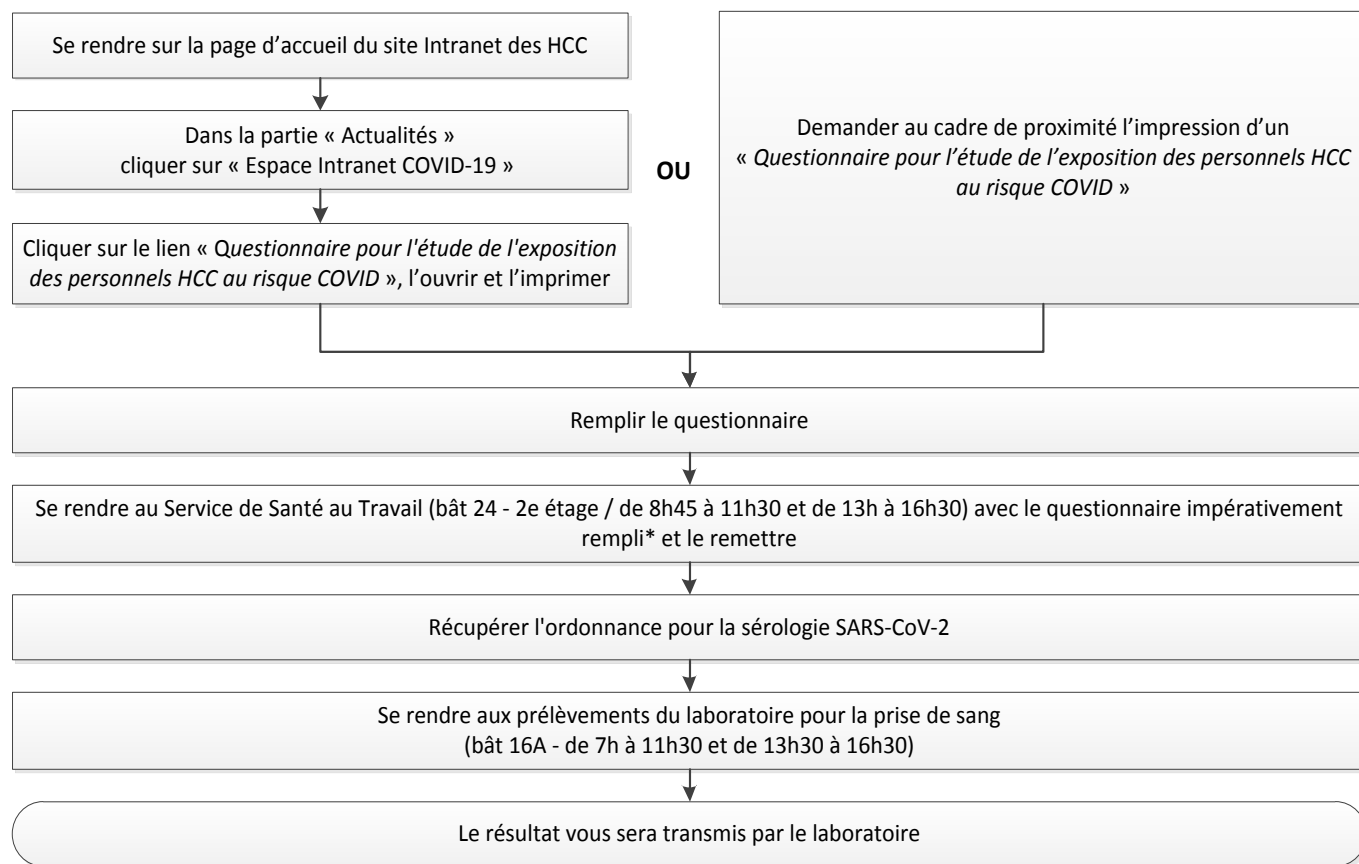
Se rendre sur la page d’accueil du site Intranet des HCC

Dans la partie « Actualités » cliquer sur « Espace Intranet COVID-19 »

Cliquer sur le lien « Questionnaire pour l'étude de l'exposition des personnels HCC au risque COVID », l’ouvrir et l’imprimer

OU

Demander au cadre de proximité l’impression d’un « Questionnaire pour l’étude de l’exposition des personnels HCC au risque COVID »

Remplir le questionnaire

Se rendre au Service de Santé au Travail (bât 24 - 2e étage / de 8h45 à 11h30 et de 13h à 16h30) avec le questionnaire impérativement rempli* et le remettre

Récupérer l'ordonnance pour la sérologie SARS-CoV-2

Se rendre aux prélèvements du laboratoire pour la prise de sang (bât 16A - de 7h à 11h30 et de 13h30 à 16h30)

Le résultat vous sera transmis par le laboratoire